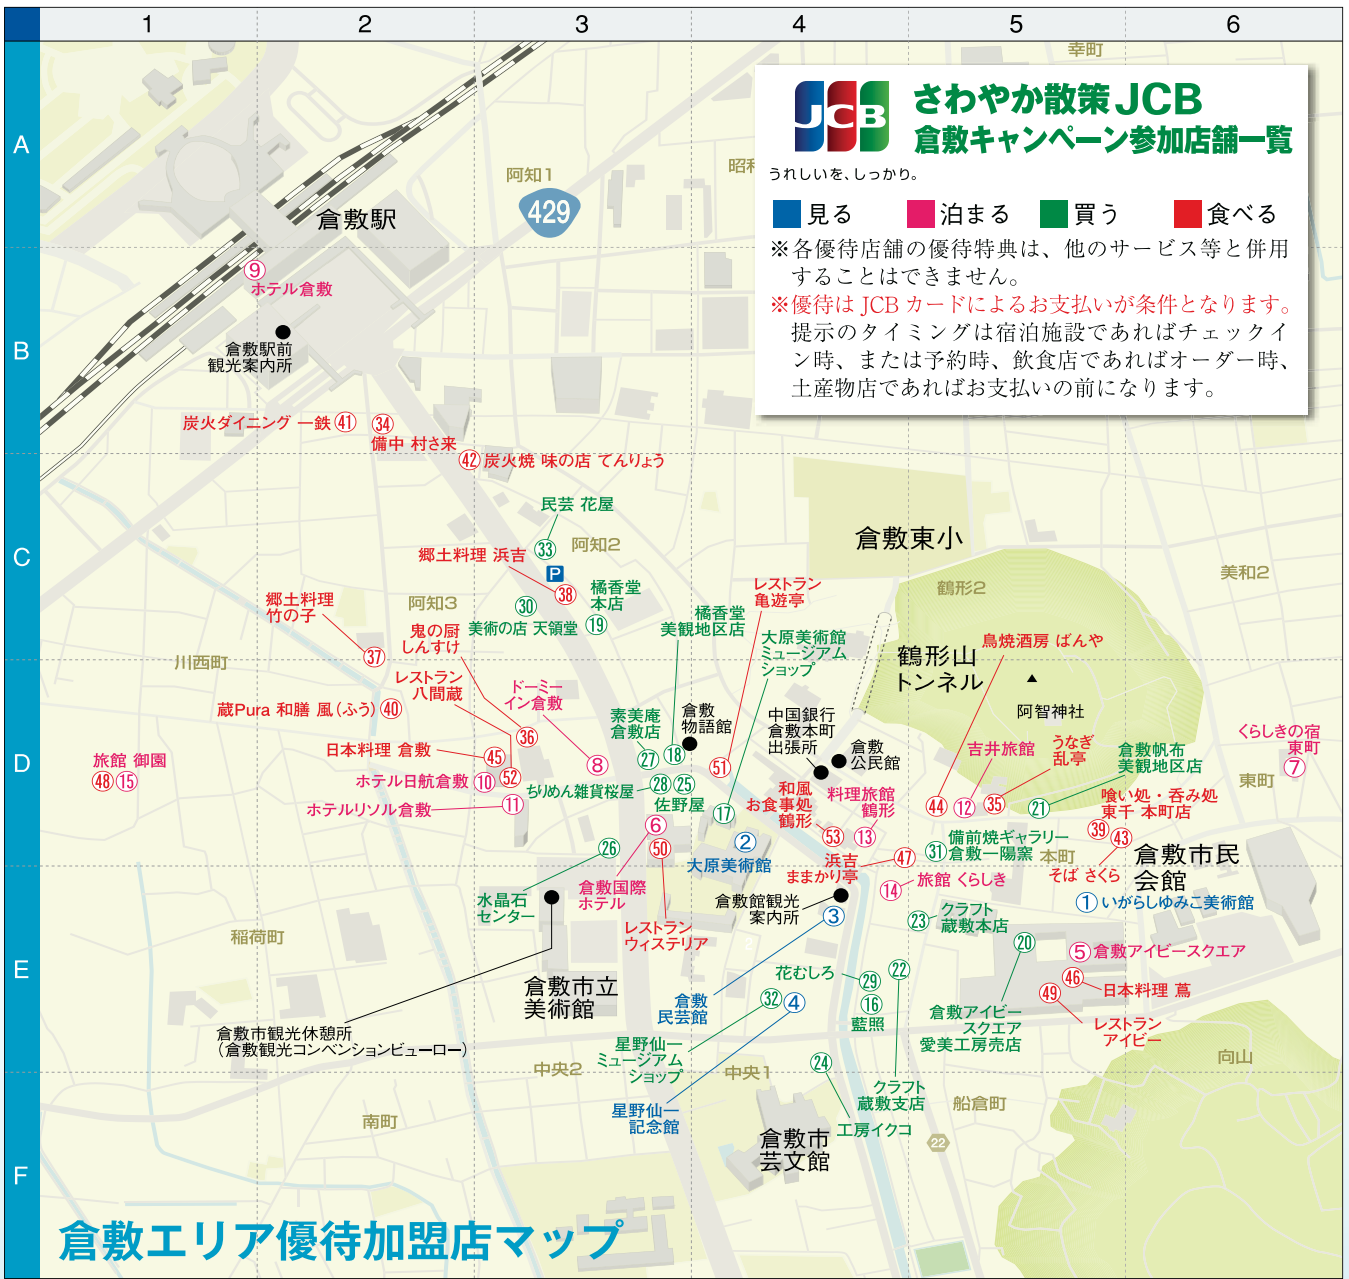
1 2 3 4 5 6

A B C D E F

JCB さわやか散策JCB 倉敷キャンペーン参加店舗一覧
うれしいを、しっかり。

見る　泊まる　買う　食べる

※各優待店舗の優待特典は、他のサービス等と併用することはできません。
※優待は JCB カードによるお支払いが条件となります。
提示のタイミングは宿泊施設であればチェックイン時、または予約時、飲食店であればオーダー時、土産物店であればお支払いの前になります。

幸町
阿知1
429
昭和
倉敷駅
⑨ ホテル倉敷
倉敷駅前観光案内所
炭火ダイニング 一鉄 ㊶
㉞ 備中 村さ来
㊷ 炭火焼 味の店 てんりょう
民芸 花屋
郷土料理 浜吉
㉝ 阿知2
P
㊳
橘香堂本店
倉敷東小
鶴形2
美和2
郷土料理 竹の子
阿知3
㉚ 美術の店 天領堂 ⑲
鬼の厨 しんすけ
橘香堂 美観地区店
レストラン 亀遊亭
大原美術館 ミュージアムショップ
鶴形山トンネル
鳥焼酒房 ばんや
川西町
㊲
レストラン 八間蔵
ドーミーイン倉敷
蔵Pura 和膳 風（ふう）㊵
㊱
素美庵 倉敷店
倉敷物語館
中国銀行 倉敷本町出張所
倉敷公民館
阿智神社
くらしきの宿 東町 ⑦
旅館 御園 ㊽⑮
日本料理 倉敷 ㊺
⑧
㉗ ⑱
㉑
吉井旅館
うなぎ 乱亭
倉敷帆布 美観地区店
東町
ホテル日航倉敷 ⑩ ㊿
ちりめん雑貨桜屋 ㉘ ㉕
佐野屋
和風 お食事処 鶴形
料理旅館 鶴形
㊹ ⑫ ㉟
㉑
喰い処・呑み処 東千 本町店
ホテルリソル倉敷 ⑪
⑰
⑥
②
㊸ ㊹
㊴
備前焼ギャラリー ㉛ 倉敷一陽窯 本町
倉敷市民会館
㉖
㊿
大原美術館
㊽ ⑬
浜吉 ままかり亭
㊼
そば さくら
水晶石センター
倉敷国際ホテル
倉敷館観光案内所
⑭ 旅館 くらしき
① いがらしゆみこ美術館
レストラン ウィステリア
③
㉓ クラフト 蔵敷本店
稲荷町
倉敷市立美術館
花むしろ
㉙ ㉒
⑳
⑤ 倉敷アイビースクエア
㊻ 日本料理 葛
倉敷 民芸館
㉜ ④
⑯ 藍照
㊾
倉敷アイビースクエア 愛美工房売店
レストラン アイビー
倉敷市観光休憩所（倉敷観光コンベンションビューロー）
中央2
星野仙一 ミュージアムショップ
中央1
向山
㉔
クラフト 蔵敷支店
船倉町
南町
星野仙一 記念館
倉敷市芸文館
工房イクコ
22
倉敷エリア優待加盟店マップ